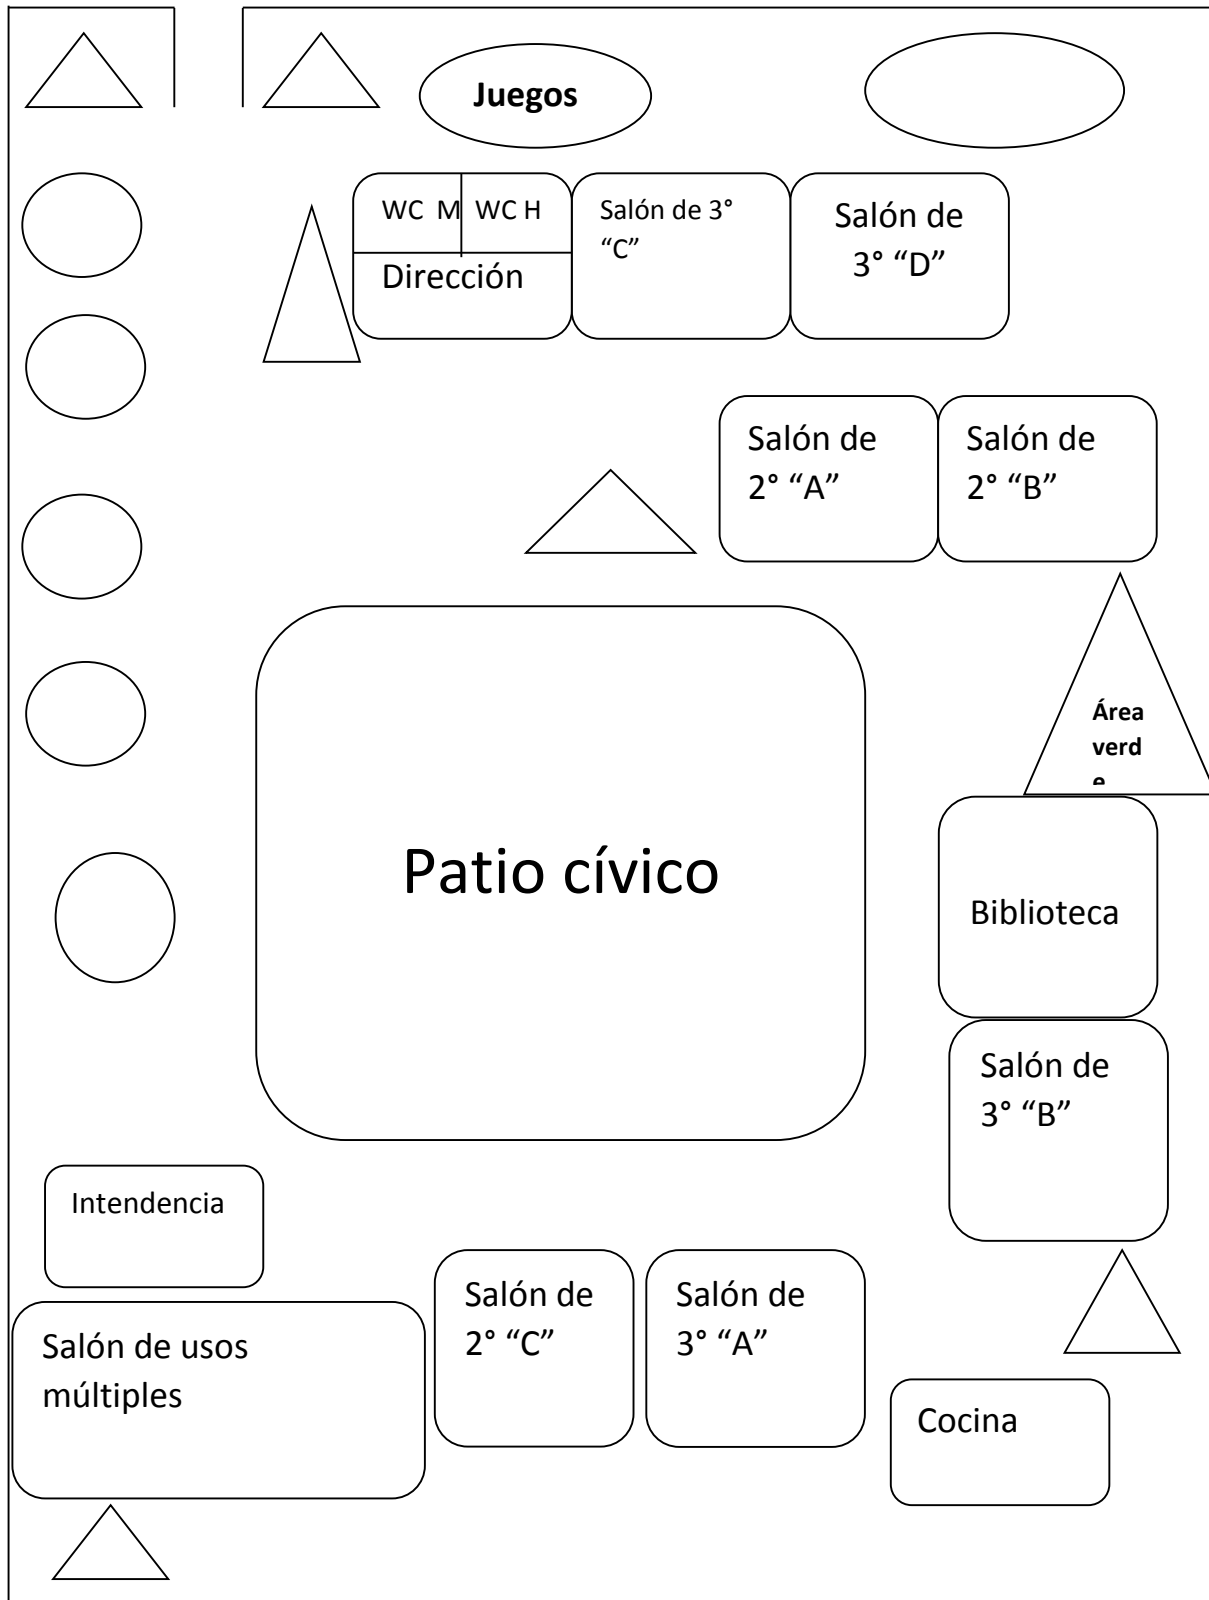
Juegos

WC M

WC H

Dirección

Salón de 3° "C"

Salón de 3° "D"

Salón de 2° "A"

Salón de 2° "B"

Área verd e

Patio cívico

Biblioteca

Salón de 3° "B"

Intendencia

Salón de usos múltiples

Salón de 2° "C"

Salón de 3° "A"

Cocina